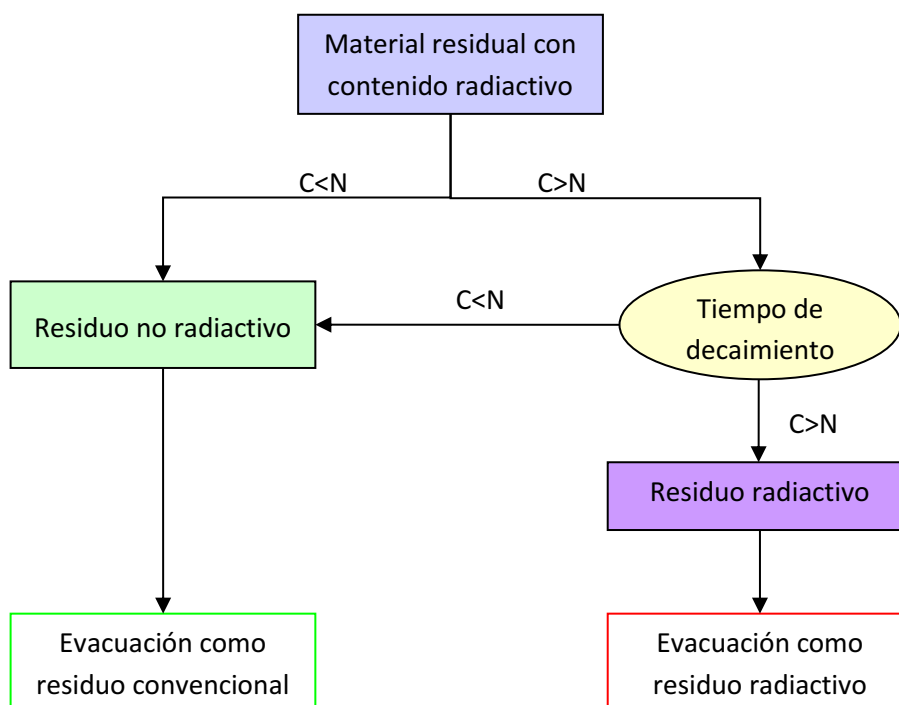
Material residual con contenido radiactivo

C<N

C>N

Residuo no radiactivo

C<N

Tiempo de decaimiento

C>N

Residuo radiactivo

Evacuación como residuo convencional

Evacuación como residuo radiactivo